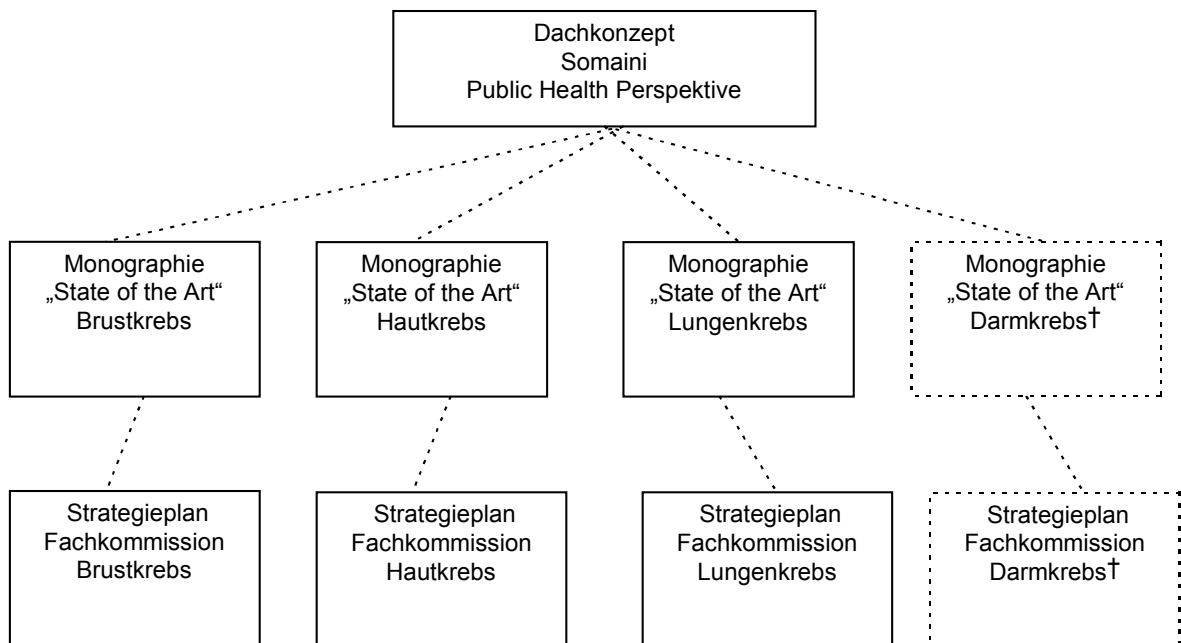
Dachkonzept
Somaini
Public Health Perspektive

Monographie
„State of the Art"
Brustkrebs

Monographie
„State of the Art"
Hautkrebs

Monographie
„State of the Art"
Lungenkrebs

Monographie
„State of the Art"
Darmkrebs†

Strategieplan
Fachkommission
Brustkrebs

Strategieplan
Fachkommission
Hautkrebs

Strategieplan
Fachkommission
Lungenkrebs

Strategieplan
Fachkommission
Darmkrebs†